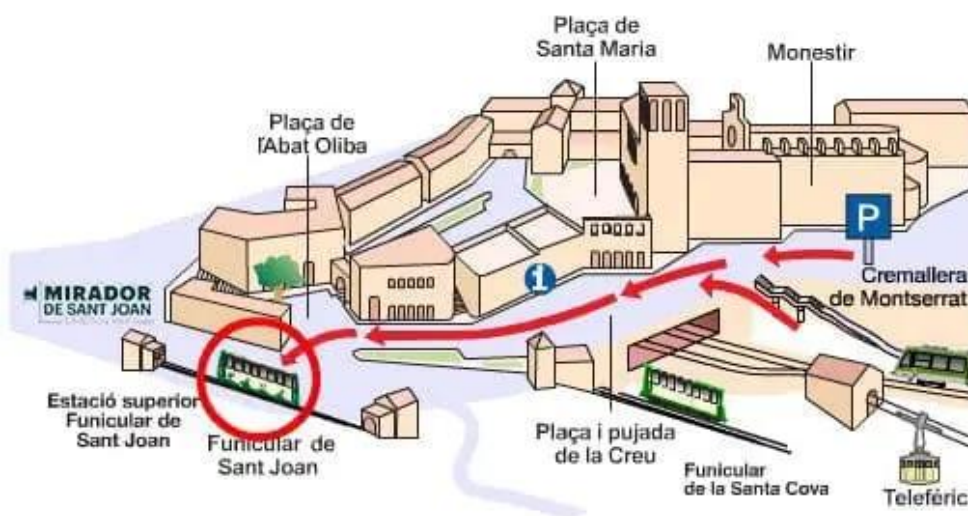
Plaça de Santa Maria

Monestir

Plaça de l'Abat Oliba

P

Cremallera de Montserrat

MIRADOR DE SANT JOAN

Estació superior Funicular de Sant Joan

Funicular de Sant Joan

Plaça i pujada de la Creu

Funicular de la Santa Cova

Teleféric